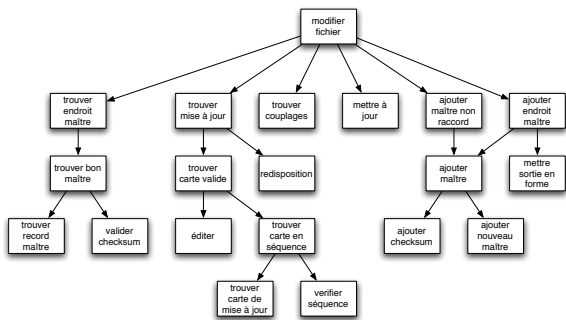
modifier fichier

trouver endroit maître

trouver mise à jour

trouver couplages

mettre à jour

ajouter maître non raccord

ajouter endroit maître

trouver bon maître

trouver carte valide

redisposition

ajouter maître

mettre sortie en forme

trouver record maître

valider checksum

éditer

trouver carte en séquence

ajouter checksum

ajouter nouveau maître

trouver carte de mise à jour

verifier séquence